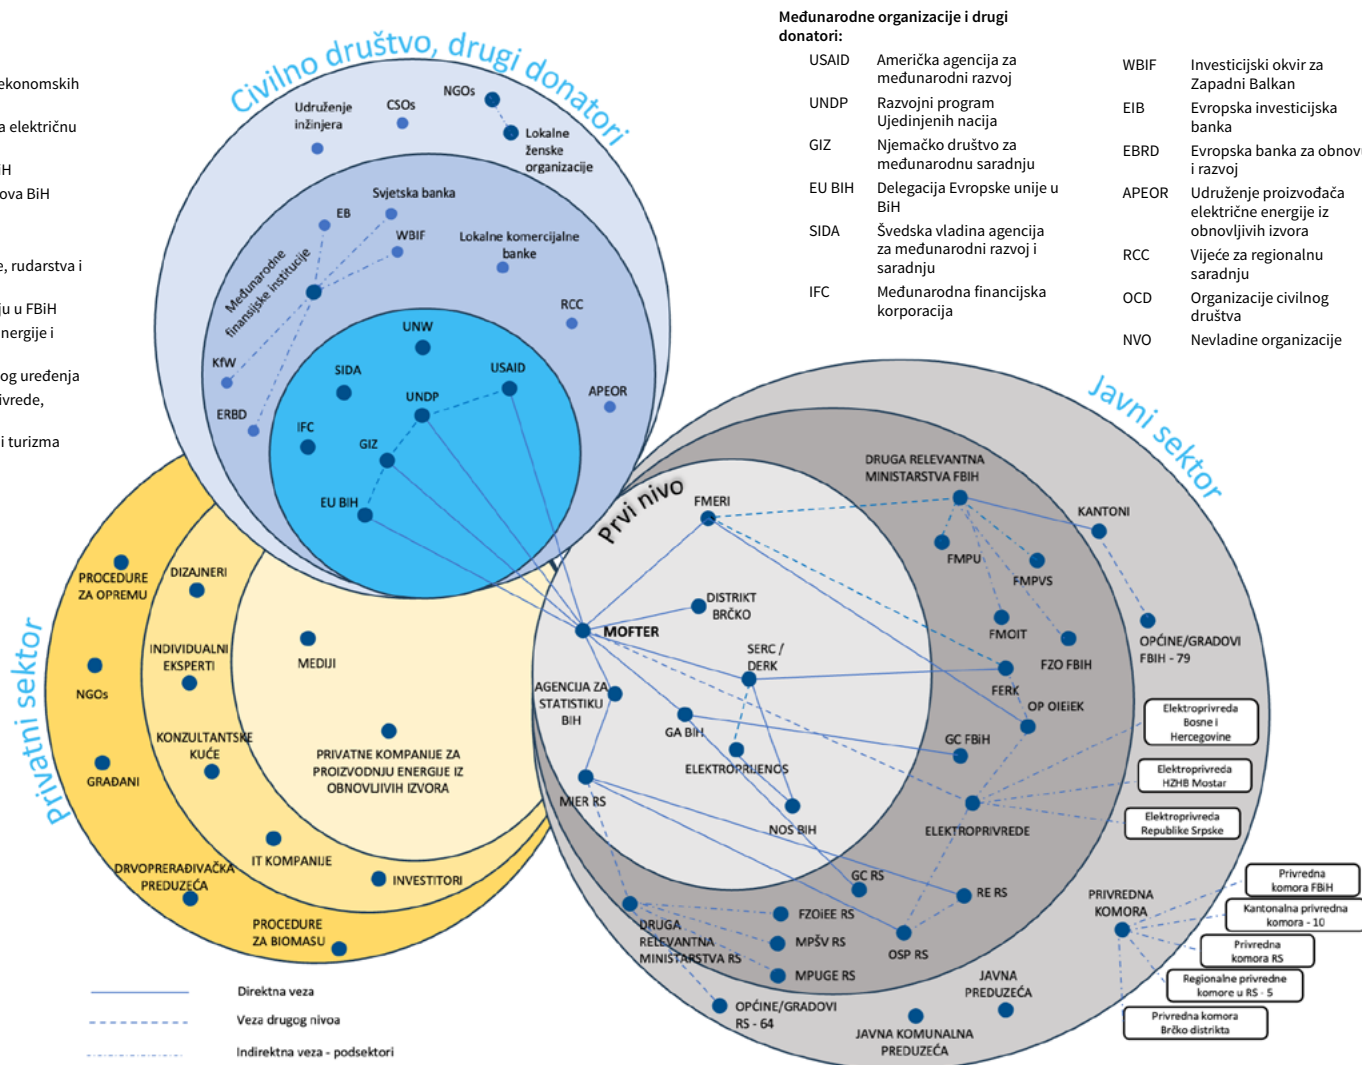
ekonomskih

a električnu

H
ova BiH

, rudarstva i

u u FBiH
energije i

og uređenja
vrede,

i turizma

Međunarodne organizacije i drugi donatori:

| | | | |
|---|---|---|---|
| USAID | Američka agencija za međunarodni razvoj | WBIF | Investicijski okvir za Zapadni Balkan |
| UNDP | Razvojni program Ujedinjenih nacija | EIB | Evropska investicijska banka |
| GIZ | Njemačko društvo za međunarodnu saradnju | EBRD | Evropska banka za obnov i razvoj |
| EU BIH | Delegacija Evropske unije u BiH | APEOR | Udruženje proizvođača električne energije iz obnovljivih izvora |
| SIDA | Švedska vladina agencija za međunarodni razvoj i saradnju | RCC | Vijeće za regionalnu saradnju |
| IFC | Međunarodna financijska korporacija | OCD | Organizacije civilnog društva |
| | | NVO | Nevladine organizacije |

Civilno društvo, drugi donatori

Udruženje inžinjera
CSOs
NGOs
Lokalne ženske organizacije
Svjetska banka
EB
WBIF
Lokalne komercijalne banke
Međunarodne finansijske institucije
RCC
KfW
ERBD
UNW
SIDA
USAID
UNDP
APEOR
IFC
GIZ
EU BIH

Privatni sektor

PROCEDURE ZA OPREMU
DIZAJNERI
INDIVIDUALNI EKSPERTI
MEDIJI
NGOs
KONZULTANTSKE KUĆE
PRIVATNE KOMPANIJE ZA PROIZVODNJU ENERGIJE IZ OBNOVLJIVIH IZVORA
GRAĐANI
IT KOMPANIJE
DRVOPRERAĐIVAČKA PREDUZEĆA
INVESTITORI
PROCEDURE ZA BIOMASU

Javni sektor

Prvi nivo
FMERI
DRUGA RELEVANTNA MINISTARSTVA FBIH
KANTONI
FMPU
FMPVS
DISTRIKT BRČKO
MOFTER
FMOIT
OPĆINE/GRADOVI FBIH - 79
FZO FBIH
SERC / DERK
FERK
AGENCIJA ZA STATISTIKU BIH
OP OIEIEK
GA BIH
GC FBiH
ELEKTROPRIJENOS
MIER RS
NOS BIH
ELEKTROPRIVREDE
Elektroprivreda Bosne i Hercegovine
Elektroprivreda HZHB Mostar
Elektroprivreda Republike Srpske
GC RS
RE RS
DRUGA RELEVANTNA MINISTARSTVA RS
FZOIEE RS
MPŠV RS
OSP RS
MPUGE RS
PRIVREDNA KOMORA
Privredna komora FBiH
Kantonalna privredna komora - 10
Privredna komora RS
Regionalne privredne komore u RS - 5
Privredna komora Brčko distrikta
JAVNA PREDUZEĆA
OPĆINE/GRADOVI RS - 64
JAVNA KOMUNALNA PREDUZEĆA

Direktna veza
Veza drugog nivoa
Indirektna veza - podsektori